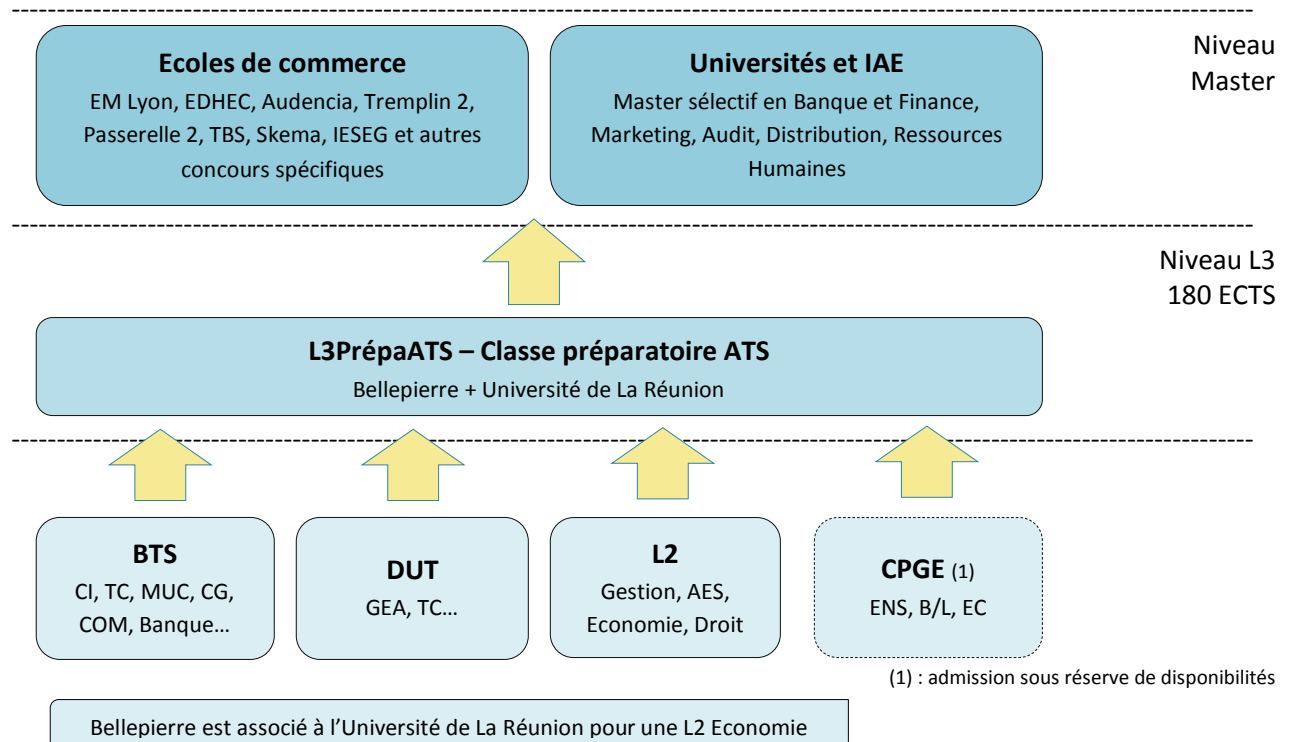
Ecoles de commerce
EM Lyon, EDHEC, Audencia, Tremplin 2, Passerelle 2, TBS, Skema, IESEG et autres concours spécifiques

Universités et IAE
Master sélectif en Banque et Finance, Marketing, Audit, Distribution, Ressources Humaines

Niveau Master

Niveau L3
180 ECTS

L3PrépaATS – Classe préparatoire ATS
Bellepierre + Université de La Réunion

BTS
CI, TC, MUC, CG, COM, Banque…

DUT
GEA, TC…

L2
Gestion, AES, Economie, Droit

CPGE (1)
ENS, B/L, EC

(1) : admission sous réserve de disponibilités

Bellepierre est associé à l'Université de La Réunion pour une L2 Economie